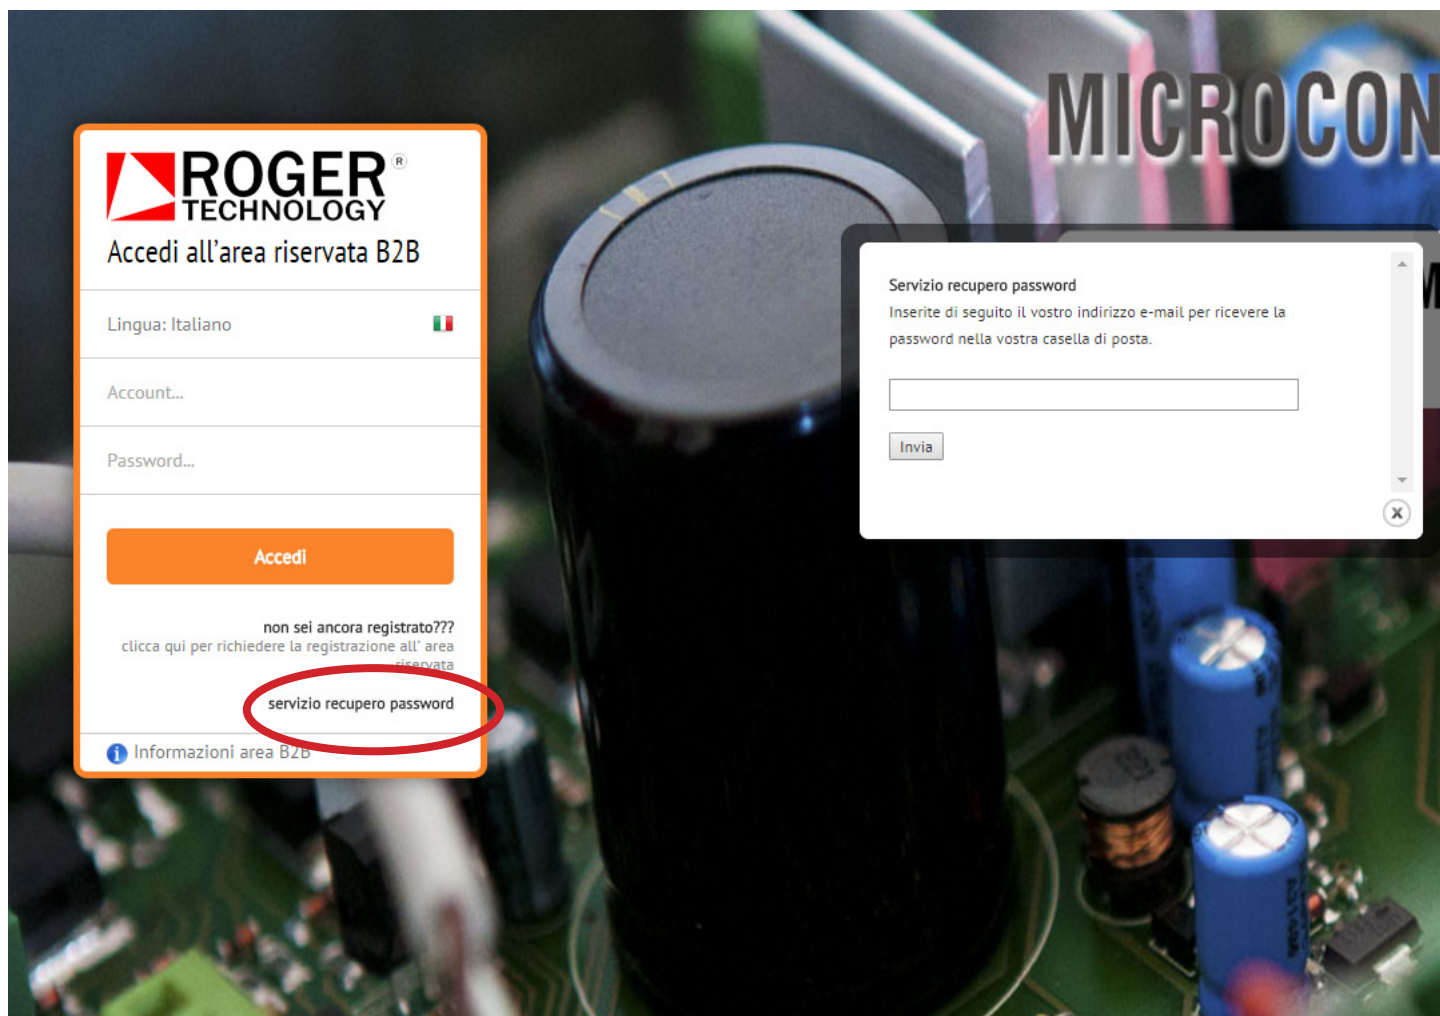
ROGER® TECHNOLOGY

Accedi all'area riservata B2B

Lingua: Italiano

Account...

Password...

Accedi

non sei ancora registrato???
clicca qui per richiedere la registrazione all' area riservata

servizio recupero password

Informazioni area B2B

MICROCON

Servizio recupero password
Inserite di seguito il vostro indirizzo e-mail per ricevere la password nella vostra casella di posta.

Invia